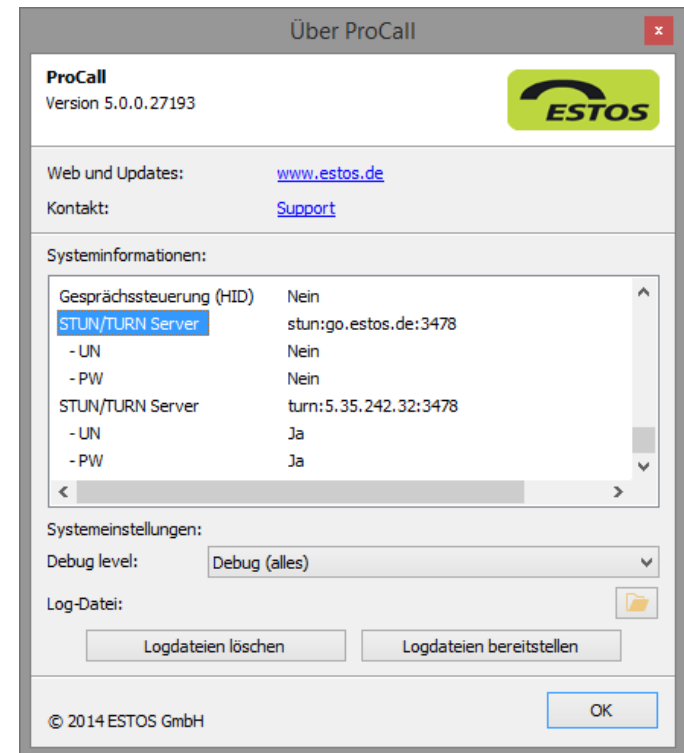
Über ProCall

ProCall
Version 5.0.0.27193

ESTOS

Web und Updates: www.estos.de
Kontakt: Support

Systeminformationen:

| | |
|---|---|
| Gesprächssteuerung (HID) | Nein |
| STUN/TURN Server | stun:go.estos.de:3478 |
| - UN | Nein |
| - PW | Nein |
| STUN/TURN Server | turn:5.35.242.32:3478 |
| - UN | Ja |
| - PW | Ja |

Systemeinstellungen:
Debug level: Debug (alles)
Log-Datei:

Logdateien löschen
Logdateien bereitstellen

© 2014 ESTOS GmbH
OK